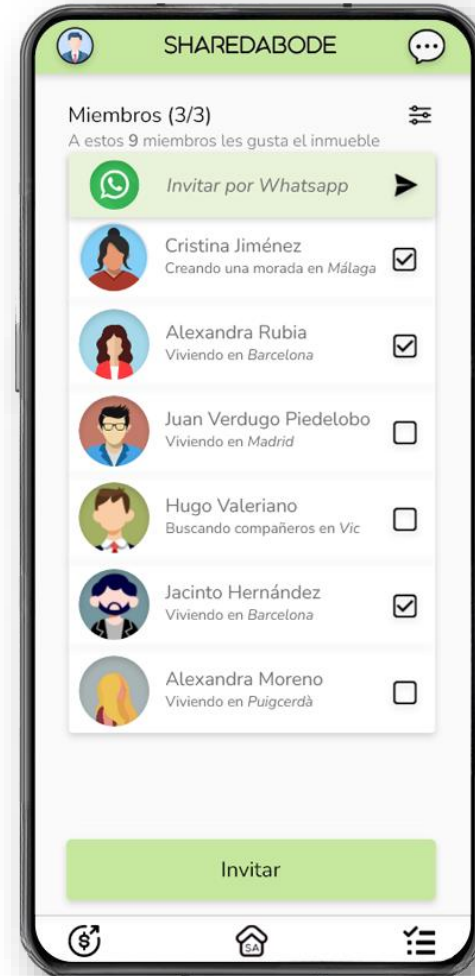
SHAREDABODE

Miembros (3/3)
A estos 9 miembros les gusta el inmueble

Invitar por Whatsapp

Cristina Jiménez
Creando una morada en Málaga

Alexandra Rubia
Viviendo en Barcelona

Juan Verdugo Piedelobo
Viviendo en Madrid

Hugo Valeriano
Buscando compañeros en Vic

Jacinto Hernández
Viviendo en Barcelona

Alexandra Moreno
Viviendo en Puigcerdà

Invitar

SA